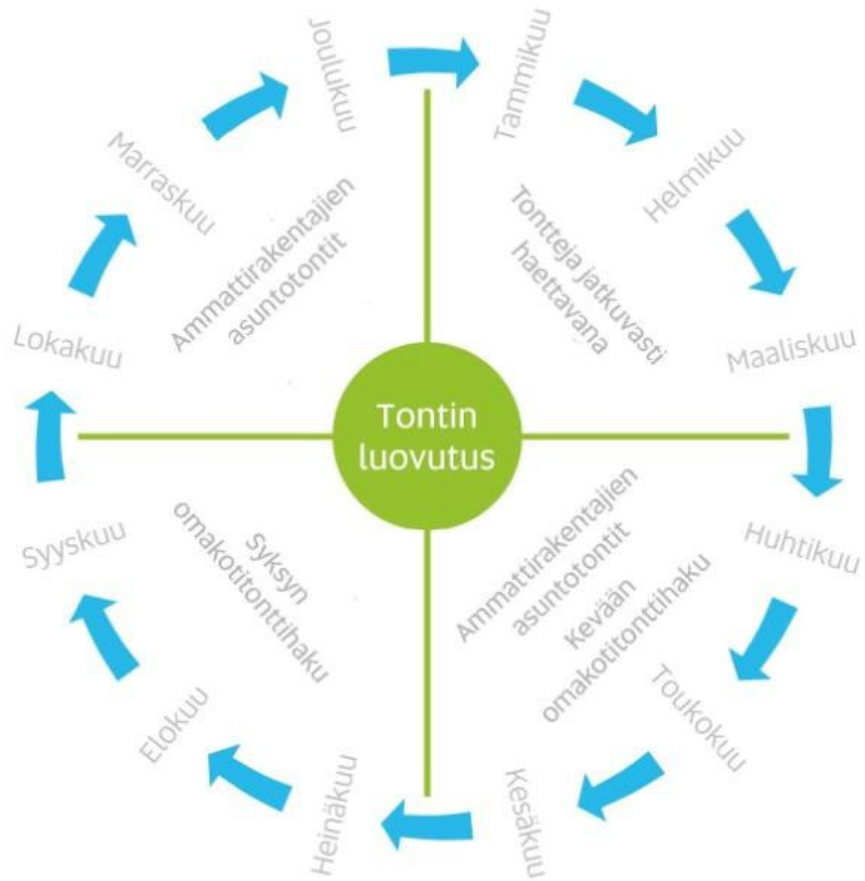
Tammikuu
Helmikuu
Maaliskuu
Huhtikuu
Toukokuu
Kesäkuu
Heinäkuu
Elokuu
Syyskuu
Lokakuu
Marraskuu
Joulukuu

Tontteja jatkuvasti haettavana

Ammattirakentajien asuntotontit
Kevään omakotitonttihaku

Syksyn omakotitonttihaku

Ammattirakentajien asuntotontit

Tontin luovutus